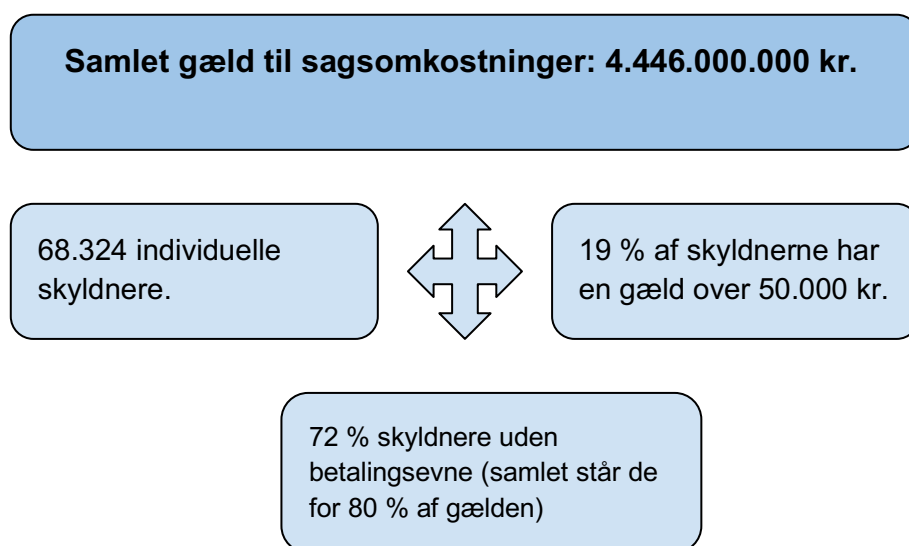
Samlet gæld til sagsomkostninger: 4.446.000.000 kr.

68.324 individuelle skyldnere.

19 % af skyldnerne har en gæld over 50.000 kr.

72 % skyldnere uden betalingsevne (samlet står de for 80 % af gælden)